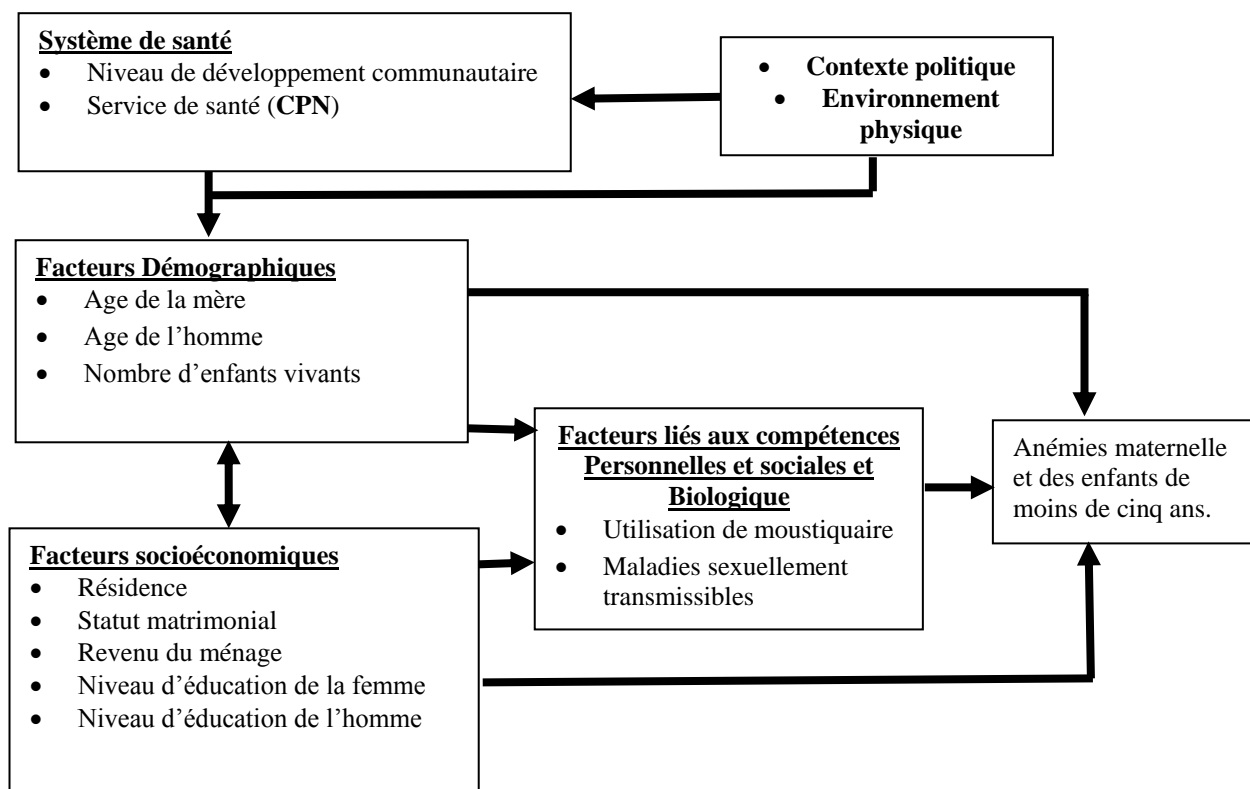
Système de santé
- Niveau de développement communautaire
- Service de santé (CPN)

- Contexte politique
- Environnement physique

Facteurs Démographiques
- Age de la mère
- Age de l'homme
- Nombre d'enfants vivants

Facteurs liés aux compétences Personnelles et sociales et Biologique
- Utilisation de moustiquaire
- Maladies sexuellement transmissibles

Anémies maternelle et des enfants de moins de cinq ans.

Facteurs socioéconomiques
- Résidence
- Statut matrimonial
- Revenu du ménage
- Niveau d'éducation de la femme
- Niveau d'éducation de l'homme